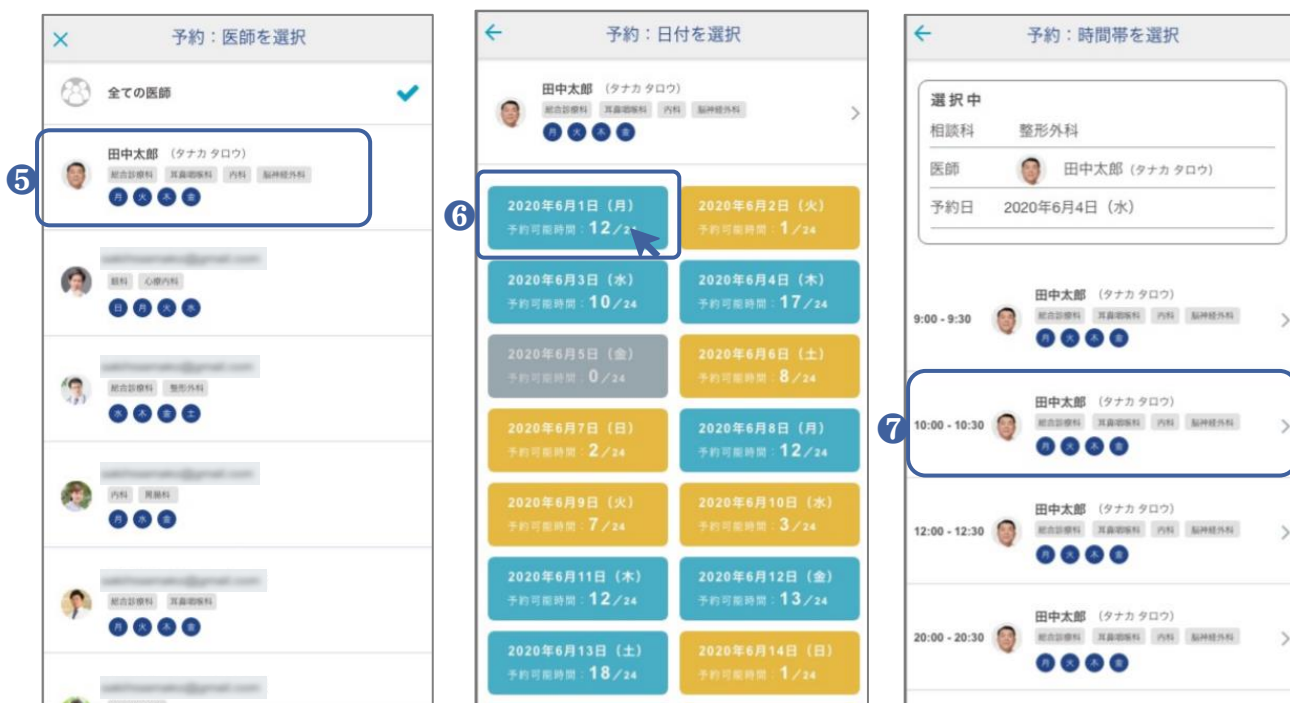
予約：医師を選択

全ての医師

❺
田中太郎 (タナカ タロウ)
総合診療科 耳鼻咽喉科 内科 脳神経外科
月 火 木 金

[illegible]
眼科 心療内科
日 月 火 水

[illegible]
総合診療科 整形外科
水 木 金 土

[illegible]
内科 胃腸科
月 水 金

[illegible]
総合診療科 耳鼻咽喉科
月 火 木 金

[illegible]

予約：日付を選択

田中太郎 (タナカ タロウ)
総合診療科 耳鼻咽喉科 内科 脳神経外科
月 火 木 金

❻
2020年6月1日（月）
予約可能時間：12／24

2020年6月2日（火）
予約可能時間：1／24

2020年6月3日（水）
予約可能時間：10／24

2020年6月4日（木）
予約可能時間：17／24

2020年6月5日（金）
予約可能時間：0／24

2020年6月6日（土）
予約可能時間：8／24

2020年6月7日（日）
予約可能時間：2／24

2020年6月8日（月）
予約可能時間：12／24

2020年6月9日（火）
予約可能時間：7／24

2020年6月10日（水）
予約可能時間：3／24

2020年6月11日（木）
予約可能時間：12／24

2020年6月12日（金）
予約可能時間：13／24

2020年6月13日（土）
予約可能時間：18／24

2020年6月14日（日）
予約可能時間：1／24

予約：時間帯を選択

選択中
相談科 整形外科
医師 田中太郎 (タナカ タロウ)
予約日 2020年6月4日（水）

9:00 - 9:30
田中太郎 (タナカ タロウ)
総合診療科 耳鼻咽喉科 内科 脳神経外科
月 火 木 金

❼
10:00 - 10:30
田中太郎 (タナカ タロウ)
総合診療科 耳鼻咽喉科 内科 脳神経外科
月 火 木 金

12:00 - 12:30
田中太郎 (タナカ タロウ)
総合診療科 耳鼻咽喉科 内科 脳神経外科
月 火 木 金

20:00 - 20:30
田中太郎 (タナカ タロウ)
総合診療科 耳鼻咽喉科 内科 脳神経外科
月 火 木 金